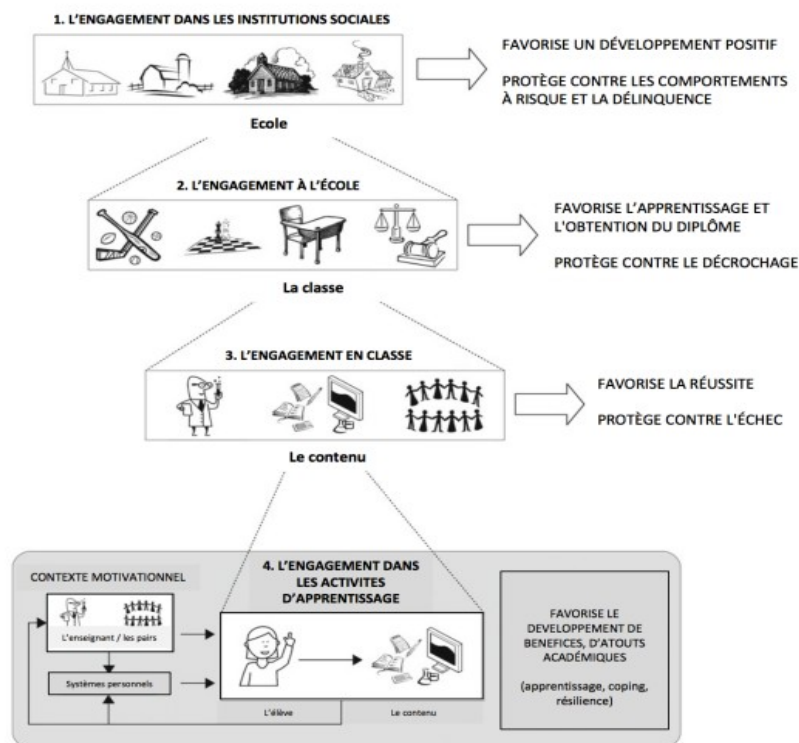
1. L'ENGAGEMENT DANS LES INSTITUTIONS SOCIALES

Ecole

FAVORISE UN DÉVELOPPEMENT POSITIF

PROTÈGE CONTRE LES COMPORTEMENTS À RISQUE ET LA DÉLINQUENCE

2. L'ENGAGEMENT À L'ÉCOLE

La classe

FAVORISE L'APPRENTISSAGE ET L'OBTENTION DU DIPLÔME

PROTÈGE CONTRE LE DÉCROCHAGE

3. L'ENGAGEMENT EN CLASSE

Le contenu

FAVORISE LA RÉUSSITE

PROTÈGE CONTRE L'ÉCHEC

CONTEXTE MOTIVATIONNEL

L'enseignant / les pairs

Systèmes personnels

4. L'ENGAGEMENT DANS LES ACTIVITES D'APPRENTISSAGE

L'élève

Le contenu

FAVORISE LE DEVELOPPEMENT DE BENEFICES, D'ATOUTS ACADÉMIQUES

(apprentissage, coping, résilience)